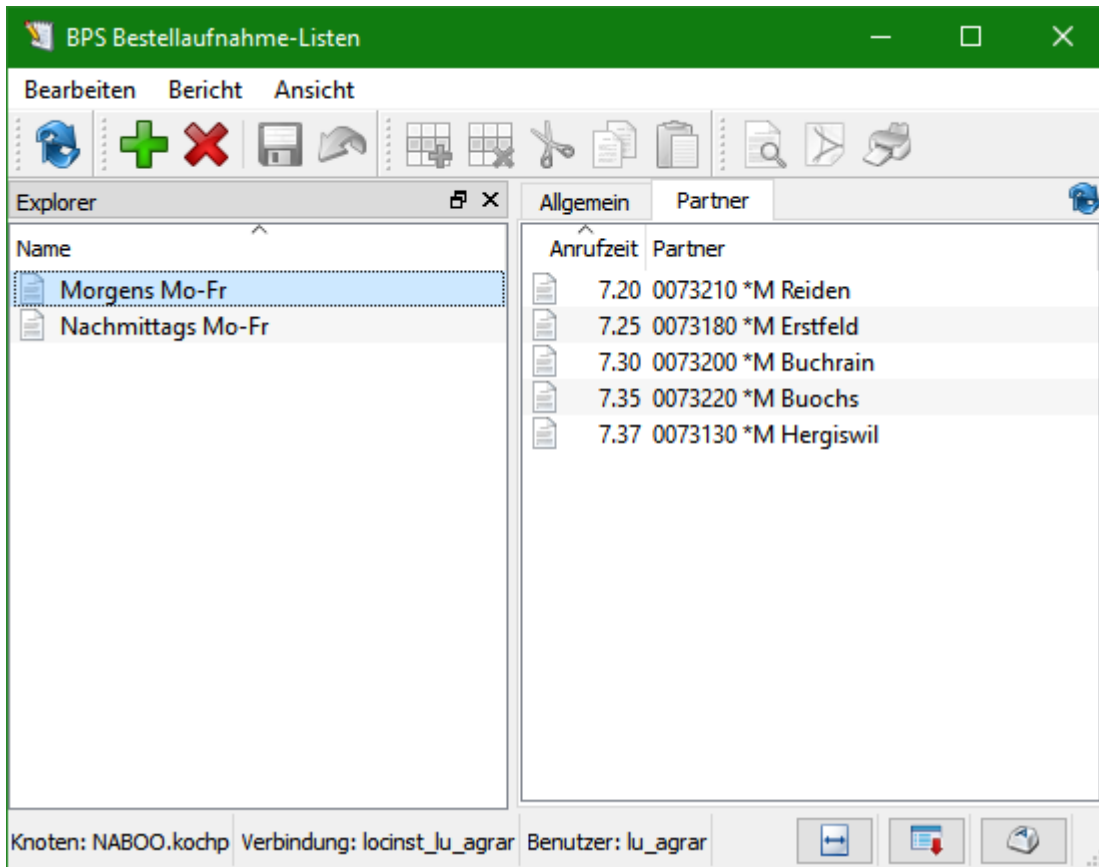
BPS Bestellaufnahme-Listen

Bearbeiten Bericht Ansicht

Explorer

Name

Morgens Mo-Fr
Nachmittags Mo-Fr

Allgemein Partner

| Anrufzeit | Partner |
|---|---|
| 7.20 | 0073210 *M Reiden |
| 7.25 | 0073180 *M Erstfeld |
| 7.30 | 0073200 *M Buchrain |
| 7.35 | 0073220 *M Buochs |
| 7.37 | 0073130 *M Hergiswil |

Knoten: NABOO.kochp Verbindung: locinst_lu_agrar Benutzer: lu_agrar